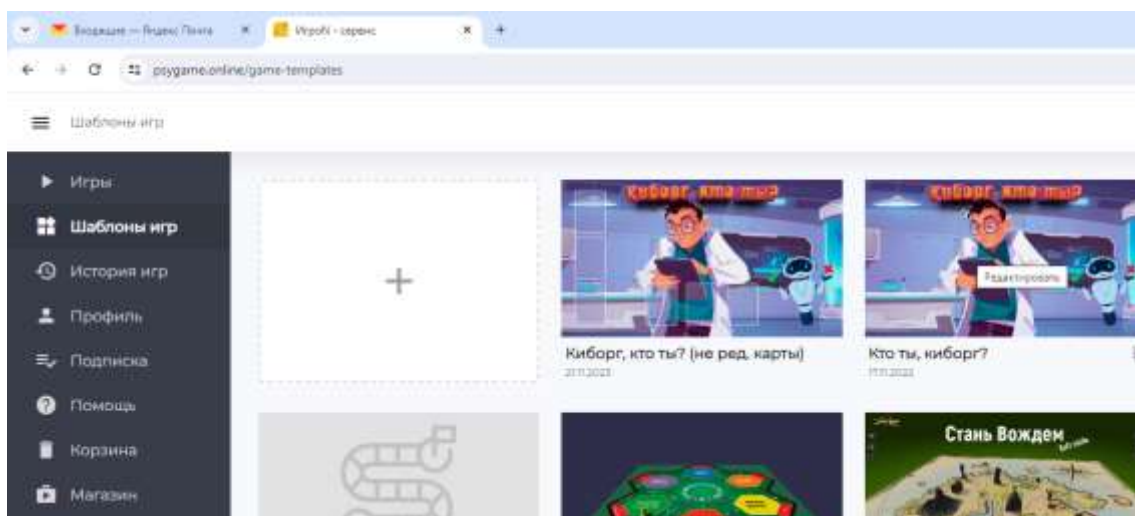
Входящие — Яндекс Почта
Игрofl - сервис
psygame.online/game-templates
Шаблоны игр

Игры
Шаблоны игр
История игр
Профиль
Подписка
Помощь
Корзина
Магазин

Киборг, кто ты?
Киборг, кто ты?
Редактировать
Киборг, кто ты? (не ред. карты)
21.11.2023
Кто ты, киборг?
17.11.2023
Стань Вождем